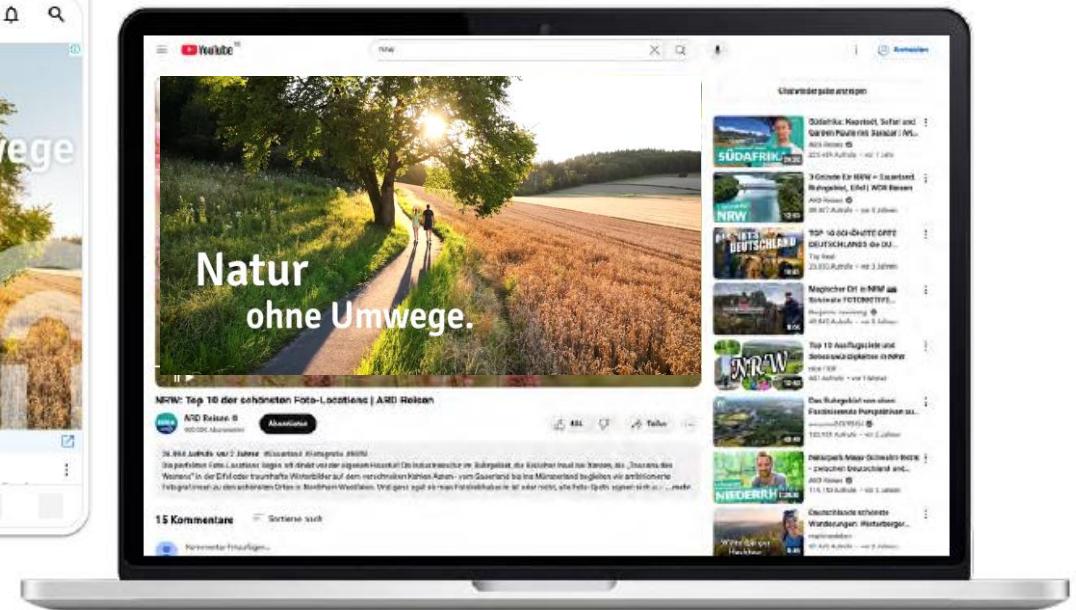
wege

YouTube

NRW

Anmelden

Natur ohne Umwege.

NRW: Top 10 der schönsten Foto-Locations | ARD Reisen

ARD Reisen

Abonnieren

Teilen

15 Kommentare

Sortieren nach

Südafrika: Kapstadt, Safari und Garden Route mit Sansibar | Afr...
ARD Reisen

SÜDAFRIKA

3 Gründe für NRW – Sauerland, Ruhrgebiet, Eifel | WDR Reisen
ARD Reisen

NRW

TOP 10 SCHÖNSTE ORTE DEUTSCHLANDS die DU...

DEUTSCHLAND

Magischer Ort in NRW

Top 10 Ausflugsziele und Sehenswürdigkeiten in NRW

NRW

Das Ruhrgebiet von oben

NIEDERRH

Deutschlands schönste Wanderungen: Winterberger...